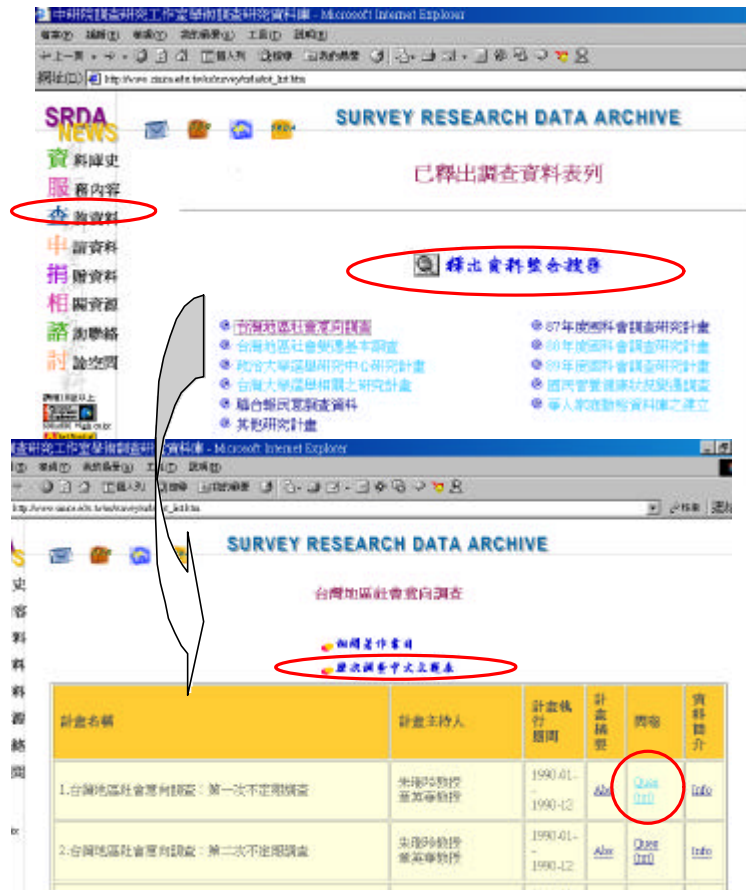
中研院調查研究工作室學術調查研究資料庫 - Microsoft Internet Explorer

檔案(F) 編輯(E) 檢視(V) 我的最愛(A) 工具(T) 說明(H)

上一頁 個人化 搜尋 我的最愛

網址(D) http://www.sinica.edu.tw/as/survey/tabafot_list.htm

SRDA NEWS

SURVEY RESEARCH DATA ARCHIVE

資 料庫史
服 務內容
查 詢資料
申 請資料
捐 贈資料
相 關資源
諮 詢聯絡
討 論空間

已釋出調查資料表列

釋出資料整合搜尋

台灣地區社會意向調查
台灣地區社會變遷基本調查
政治大學選舉研究中心研究計畫
台灣大學選舉相關之研究計畫
聯合報民意調查資料
其他研究計畫

87年度國科會調查研究計畫
88年度國科會調查研究計畫
89年度國科會調查研究計畫
國民營養健康狀況變遷調查
華人家庭動態資料庫之建立

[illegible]查研究工作室學術調查研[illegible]資料庫 - Microsoft Internet Explorer

檔案(F) 編輯(E) 檢視(V) 我的最愛(A) 工具(T) 說明(H)

個人化 搜尋 我的最愛

http://www.sinica.edu.tw/as/survey/tab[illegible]_list.htm

移至 連結

SURVEY RESEARCH DATA ARCHIVE

史
容
料
料
料
資
絡
間

台灣地區社會意向調查

相關著作書目
歷次調查中文主題表

| 計畫名稱 | 計畫主持人 | 計畫執行期間 | 計畫摘要 | 問卷 | 資料簡介 |
|---|---|---|---|---|---|
| 1.台灣地區社會意向調查：第一次不定期調查 | 朱瑞玲教授 章英華教授 | 1990-01-~1990-12 | Abs | Ques (txt) | Info |
| 2.台灣地區社會意向調查：第二次不定期調查 | 朱瑞玲教授 章英華教授 | 1990-01-~1990-12 | Abs | Ques (txt) | Info |